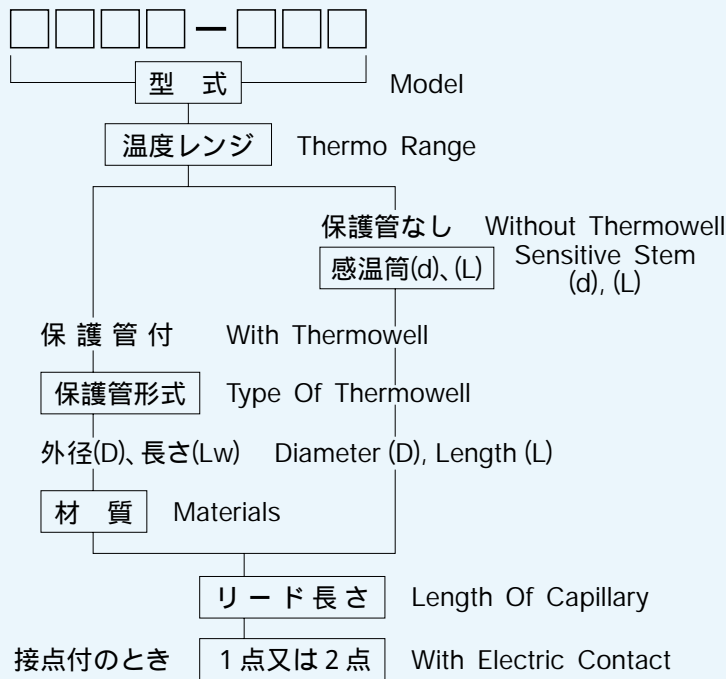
□□□□－□□□

型　式　Model

温度レンジ　Thermo Range

保護管なし　Without Thermowell

感温筒(d)､(L)　Sensitive Stem (d), (L)

保 護 管 付　With Thermowell

保護管形式　Type Of Thermowell

外径(D)､長さ(Lw)　Diameter (D), Length (L)

材　質　Materials

リ ー ド 長 さ　Length Of Capillary

接点付のとき　1 点又は 2 点　With Electric Contact